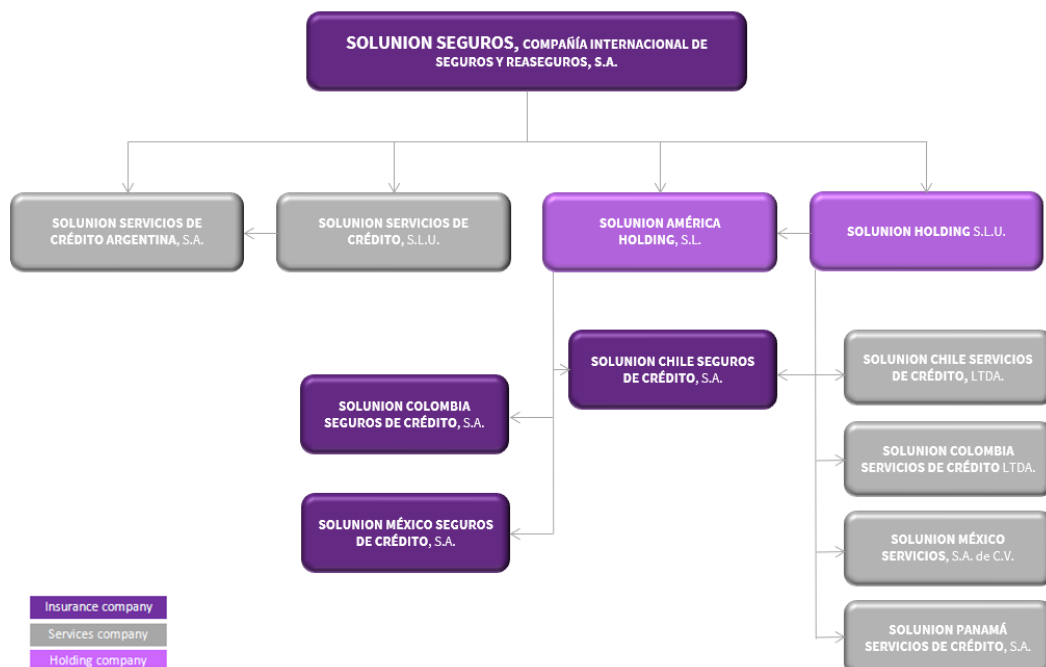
SOLUNION SEGUROS, COMPAÑÍA INTERNACIONAL DE SEGUROS Y REASEGUROS, S.A.

SOLUNION SERVICIOS DE CRÉDITO ARGENTINA, S.A.

SOLUNION SERVICIOS DE CRÉDITO, S.L.U.

SOLUNION AMÉRICA HOLDING, S.L.

SOLUNION HOLDING S.L.U.

SOLUNION CHILE SEGUROS DE CRÉDITO, S.A.

SOLUNION COLOMBIA SEGUROS DE CRÉDITO, S.A.

SOLUNION MÉXICO SEGUROS DE CRÉDITO, S.A.

SOLUNION CHILE SERVICIOS DE CRÉDITO, LTDA.

SOLUNION COLOMBIA SERVICIOS DE CRÉDITO LTDA.

SOLUNION MÉXICO SERVICIOS, S.A. de C.V.

SOLUNION PANAMÁ SERVICIOS DE CRÉDITO, S.A.

Insurance company
Services company
Holding company